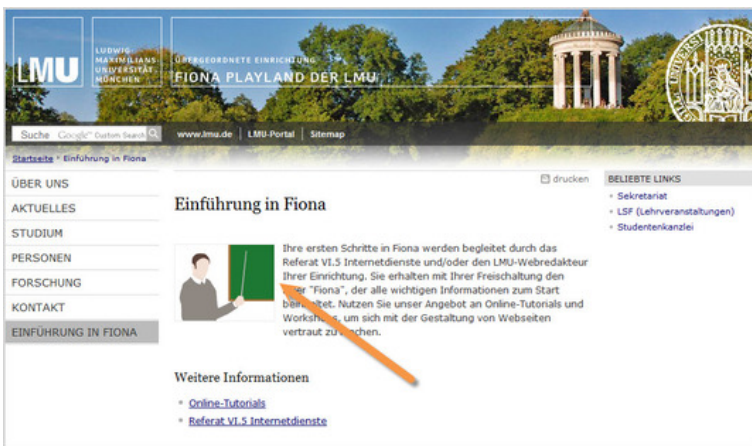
LMU
LUDWIG-MAXIMILIANS-UNIVERSITÄT MÜNCHEN
ÜBERGEORDNETE EINRICHTUNG
FIONA PLAYLAND DER LMU

Suche Google™ Custom Search
www.lmu.de | LMU-Portal | Sitemap

Startseite > Einführung in Fiona

ÜBER UNS
AKTUELLES
STUDIUM
PERSONEN
FORSCHUNG
KONTAKT
EINFÜHRUNG IN FIONA

drucken

Einführung in Fiona

Ihre ersten Schritte in Fiona werden begleitet durch das Referat VI.5 Internetdienste und/oder den LMU-Webredakteur Ihrer Einrichtung. Sie erhalten mit Ihrer Freischaltung den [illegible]er "Fiona", der alle wichtigen Informationen zum Start be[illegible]ltet. Nutzen Sie unser Angebot an Online-Tutorials und Worksh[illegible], um sich mit der Gestaltung von Webseiten vertraut zu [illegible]chen.

Weitere Informationen

Online-Tutorials
Referat VI.5 Internetdienste

BELIEBTE LINKS
Sekretariat
LSF (Lehrveranstaltungen)
Studentenkanzlei